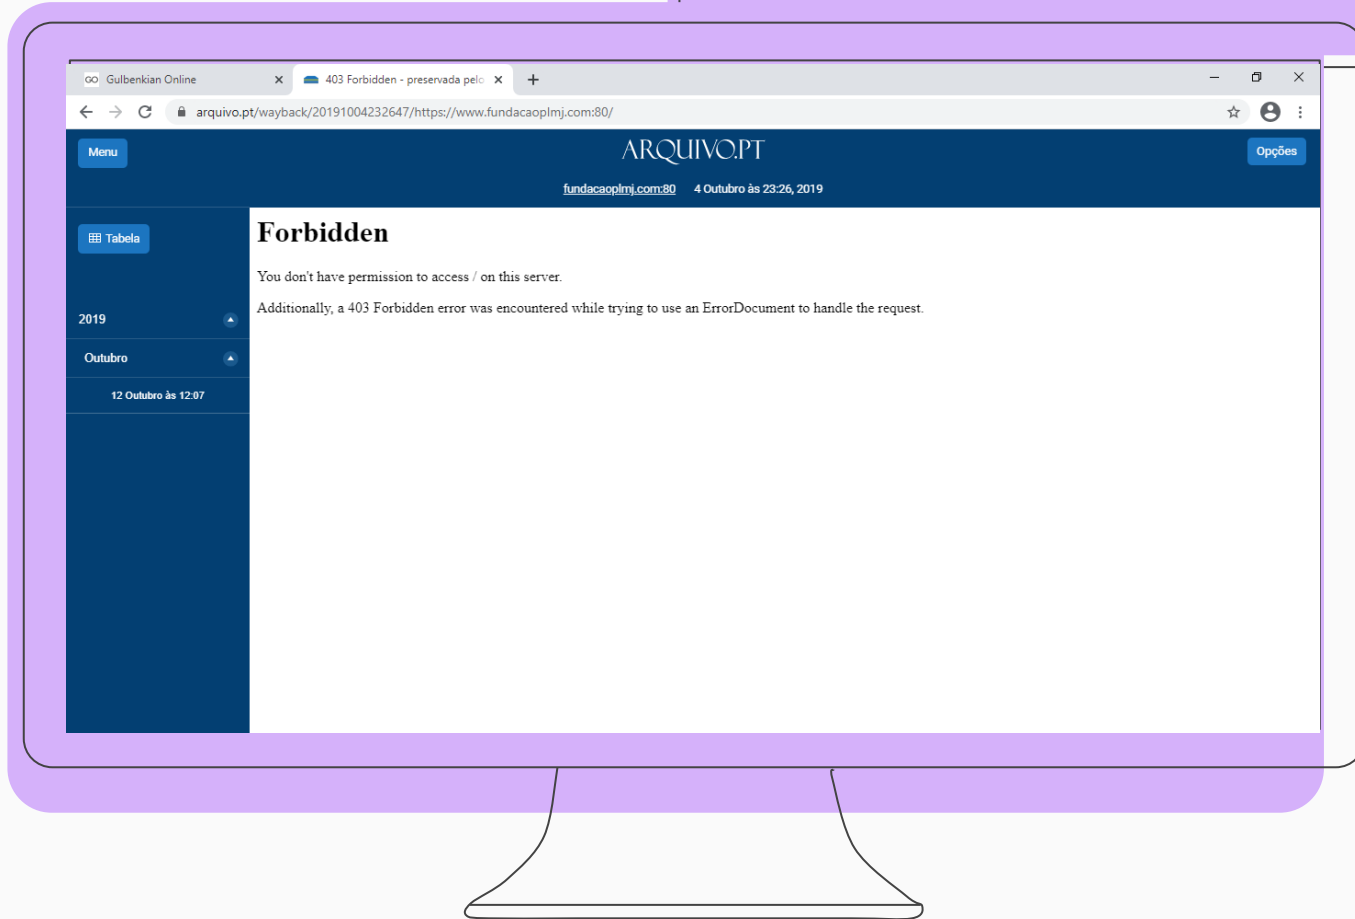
GO Gulbenkian Online ×
403 Forbidden - preservada pelo ×
+

arquivo.pt/wayback/20191004232647/https://www.fundacaoplmj.com:80/

Menu
ARQUIVO.PT
Opções

fundacaoplmj.com:80 4 Outubro às 23:26, 2019

Tabela

2019

Outubro

12 Outubro às 12:07

# Forbidden

You don't have permission to access / on this server.

Additionally, a 403 Forbidden error was encountered while trying to use an ErrorDocument to handle the request.